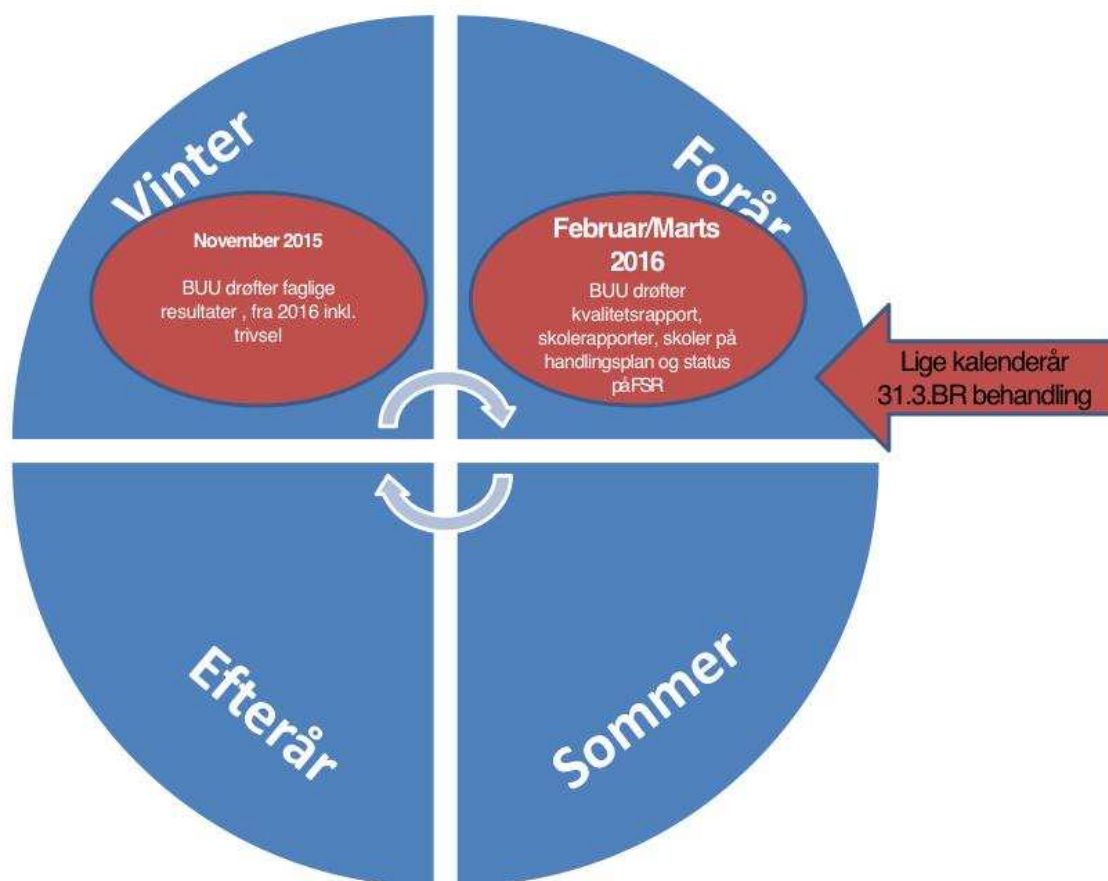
Vinter

November 2015

BUU drøfter faglige resultater , fra 2016 inkl. trivsel

Forår

Februar/Marts 2016

BUU drøfter kvalitetsrapport, skolerapporter, skoler på handlingsplan og status påFSR

Lige kalenderår 31.3.BR behandling

Efterår

Sommer